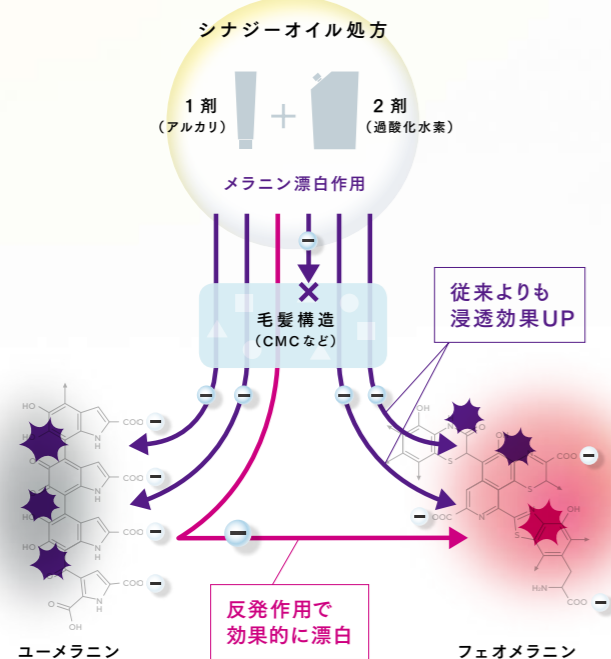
シナジーオイル処方

1剤
（アルカリ）

2剤
（過酸化水素）

メラニン漂白作用

毛髪構造
（CMCなど）

従来よりも
浸透効果UP

HO
COO
N
H
HO
COO
N
H
HO
COO
N
H
HO
COO
N
H
HO
O

HO
COO
N
S
COO
N
S
OH
H₂N
COO

反発作用で
効果的に漂白

ユーメラニン

フェオメラニン